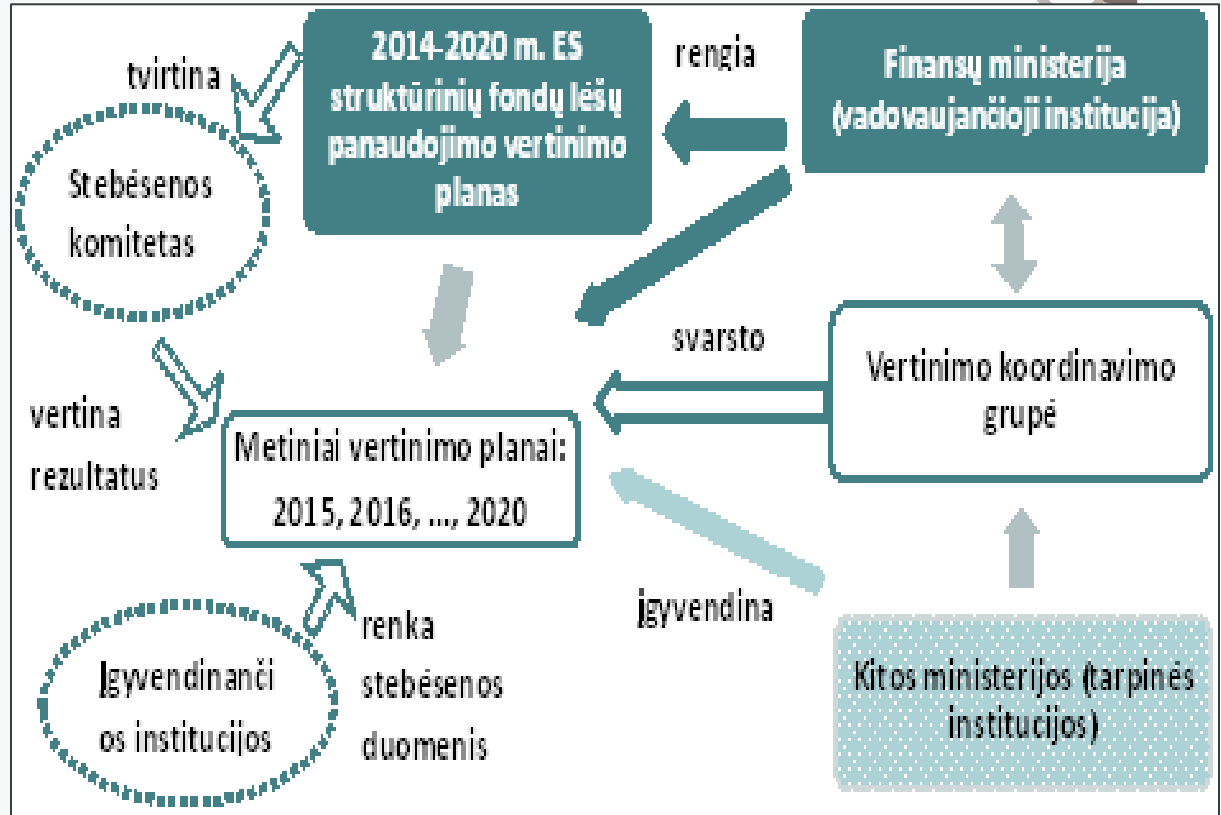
2014-2020 m. ES struktūrinių fondų lėšų panaudojimo vertinimo planas

rengia

Finansų ministerija (vadovaujančioji institucija)

tvirtina

Stebėsenos komitetas

svarsto

Vertinimo koordinavimo grupė

vertina rezultatus

Metiniai vertinimo planai: 2015, 2016, ..., 2020

įgyvendina

renka stebėsenos duomenis

Įgyvendinanči os institucijos

Kitos ministerijos (tarpinės institucijos)